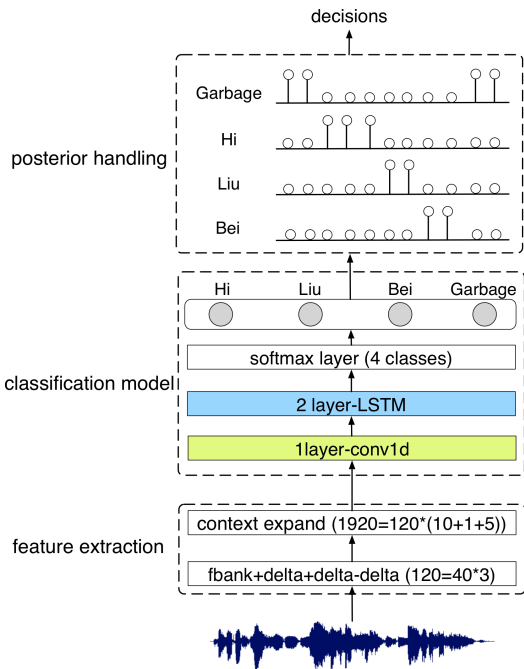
decisions

posterior handling

Garbage

Hi

Liu

Bei

Hi Liu Bei Garbage

softmax layer (4 classes)

classification model

2 layer-LSTM

1layer-conv1d

context expand (1920=120*(10+1+5))

feature extraction

fbank+delta+delta-delta (120=40*3)